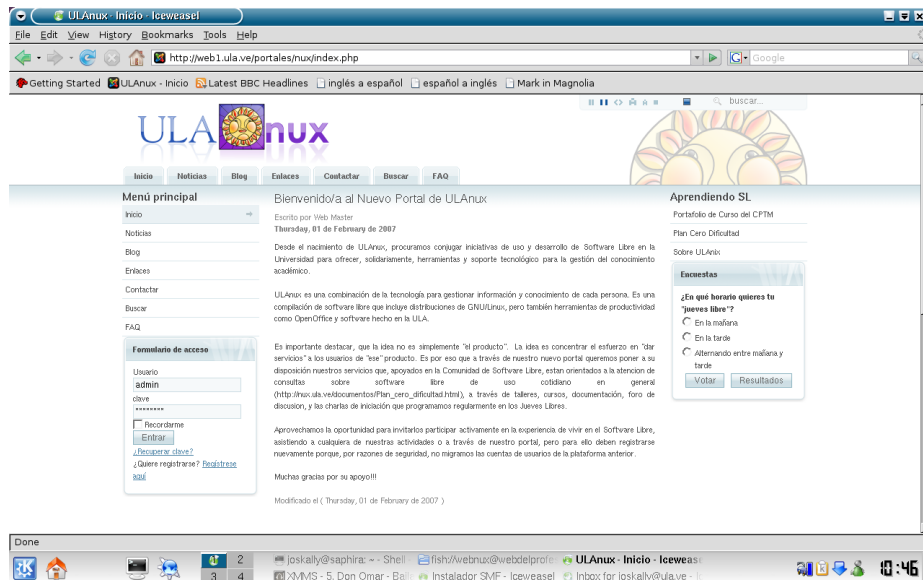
ULAnux - Inicio - Iceweasel

File Edit View History Bookmarks Tools Help

http://web1.ula.ve/portales/nux/index.php

Google

Getting Started ULAnux - Inicio Latest BBC Headlines inglés a español español a inglés Mark in Magnolia

buscar...

ULAnux

Inicio Noticias Blog Enlaces Contactar Buscar FAQ

Menú principal

Inicio
Noticias
Blog
Enlaces
Contactar
Buscar
FAQ

Formulario de acceso

Usuario
admin
clave
••••••••
Recordarme
Entrar
¿Recuperar clave?
¿Quiere registrarse? Registrese aquí

Bienvenido/a al Nuevo Portal de ULAnux

Escrito por Web Master
Thursday, 01 de February de 2007

Desde el nacimiento de ULAnux, procuramos conjugar iniciativas de uso y desarrollo de Software Libre en la Universidad para ofrecer, solidariamente, herramientas y soporte tecnológico para la gestión del conocimiento académico.

ULAnux es una combinación de la tecnología para gestionar información y conocimiento de cada persona. Es una compilación de software libre que incluye distribuciones de GNU/Linux, pero también herramientas de productividad como OpenOffice y software hecho en la ULA.

Es importante destacar, que la idea no es simplemente "el producto". La idea es concentrar el esfuerzo en "dar servicios" a los usuarios de "ese" producto. Es por eso que a través de nuestro nuevo portal queremos poner a su disposición nuestros servicios que, apoyados en la Comunidad de Software Libre, estan orientados a la atencion de consultas sobre software libre de uso cotidiano en general (http://nux.ula.ve/documentos/Plan_cero_dificultad.html), a través de talleres, cursos, documentación, foro de discusion, y las charlas de iniciación que programamos regularmente en los Jueves Libres.

Aprovechamos la oportunidad para invitarlos participar activamente en la experiencia de vivir en el Software Libre, asistiendo a cualquiera de nuestras actividades o a través de nuestro portal, pero para ello deben registrarse nuevamente porque, por razones de seguridad, no migramos las cuentas de usuarios de la plataforma anterior.

Muchas gracias por su apoyo!!!

Modificado el ( Thursday, 01 de February de 2007 )

Aprendiendo SL

Portafolio de Curso del CPTM
Plan Cero Dificultad
Sobre ULAnix

Encuestas

¿En qué horario quieres tu "jueves libre"?
En la mañana
En la tarde
Alternando entre mañana y tarde
Votar Resultados

Done

2 3 4 joskally@saphira: ~ - Shell fish://webnux@webdelprofe ULAnux - Inicio - Iceweasel XMMS - 5. Don Omar - Ba Instalador SMF - Iceweasel Inbox for joskally@ula.ve 10:46